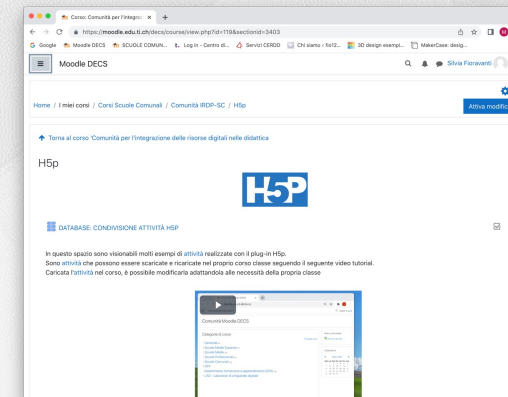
Corso: Comunità per l'integraz ×

https://moodle.edu.ti.ch/decs/course/view.php?id=119&sectionid=3403

Google | Moodle DECS | SCUOLE COMUN... | Log in - Centro di... | Servizi CERDD | Chi siamo « ti012... | 3D design esempl... | MakerCase: desig...

Moodle DECS

Silvia Fioravanti

Home / I miei corsi / Corsi Scuole Comunali / Comunità IRDP-SC / H5p

Attiva modific

Torna al corso 'Comunità per l'integrazione delle risorse digitali nella didattica

H5p

H5P

DATABASE: CONDIVISIONE ATTIVITÀ H5P

In questo spazio sono visionabili molti esempi di attività realizzate con il plug-in H5p.
Sono attività che possono essere scaricate e ricaricate nel proprio corso classe seguendo il seguente video tutorial.
Caricata l'attività nel corso, è possibile modificarla adattandola alle necessità della propria classe

Comunità Moodle DECS

Categorie di corsi